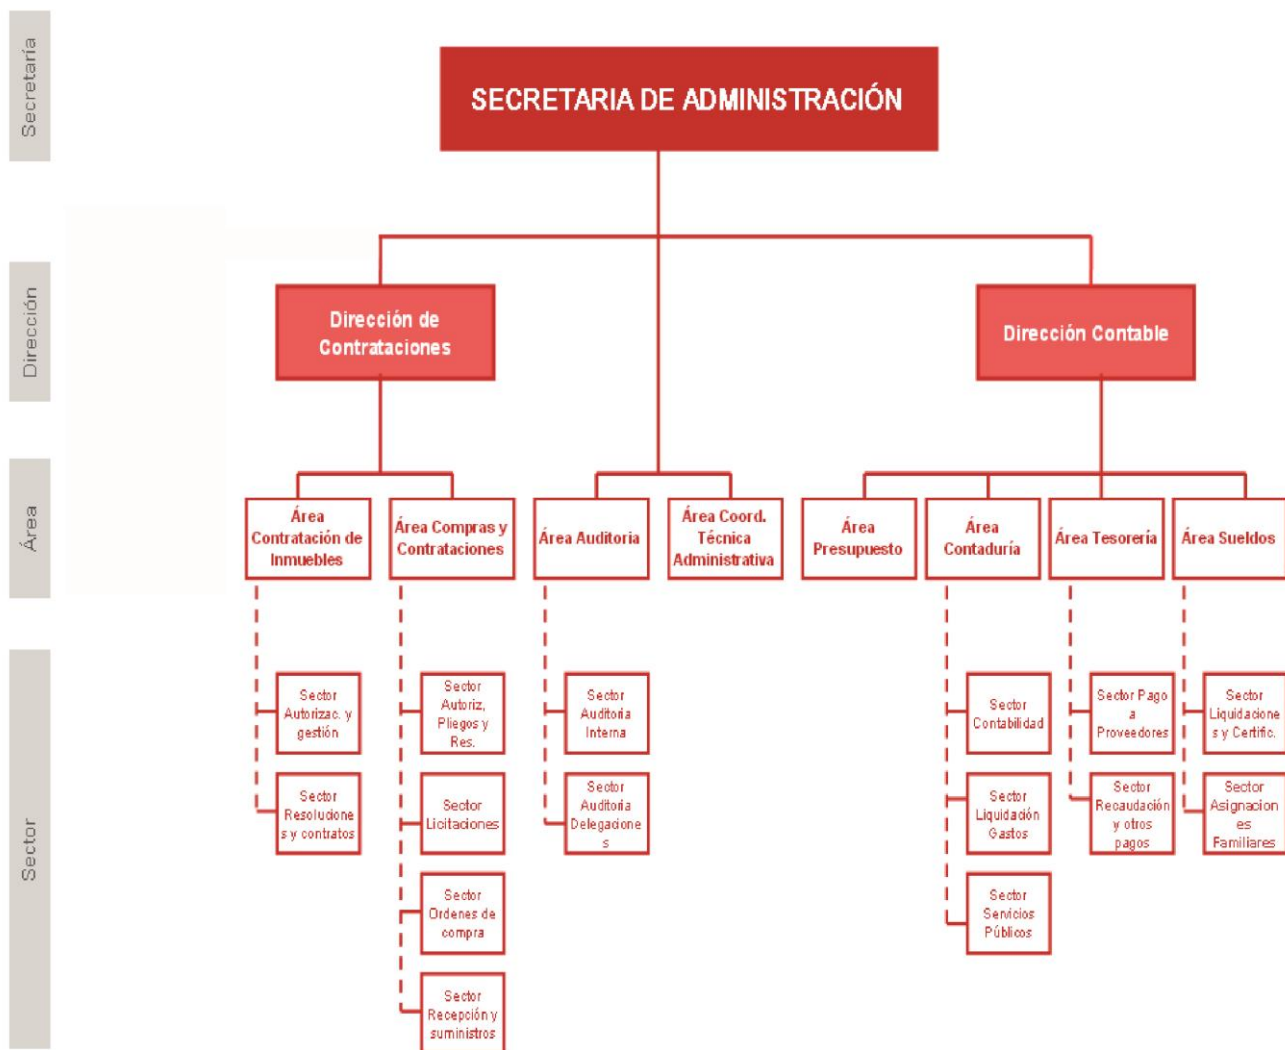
Secretaría

Dirección

Área

Sector

SECRETARIA DE ADMINISTRACIÓN

Dirección de Contrataciones

Dirección Contable

Área Contratación de Inmuebles

Área Compras y Contrataciones

Área Auditoria

Área Coord. Técnica Administrativa

Área Presupuesto

Área Contaduría

Área Tesorería

Área Sueldos

Sector Autorizac. y gestión

Sector Resoluciones y contratos

Sector Autoriz, Pliegos y Res.

Sector Licitaciones

Sector Ordenes de compra

Sector Recepción y suministros

Sector Auditoria Interna

Sector Auditoria Delegaciones

Sector Contabilidad

Sector Liquidación Gastos

Sector Servicios Públicos

Sector Pago a Proveedores

Sector Recaudación y otros pagos

Sector Liquidaciones y Certific.

Sector Asignaciones Familiares